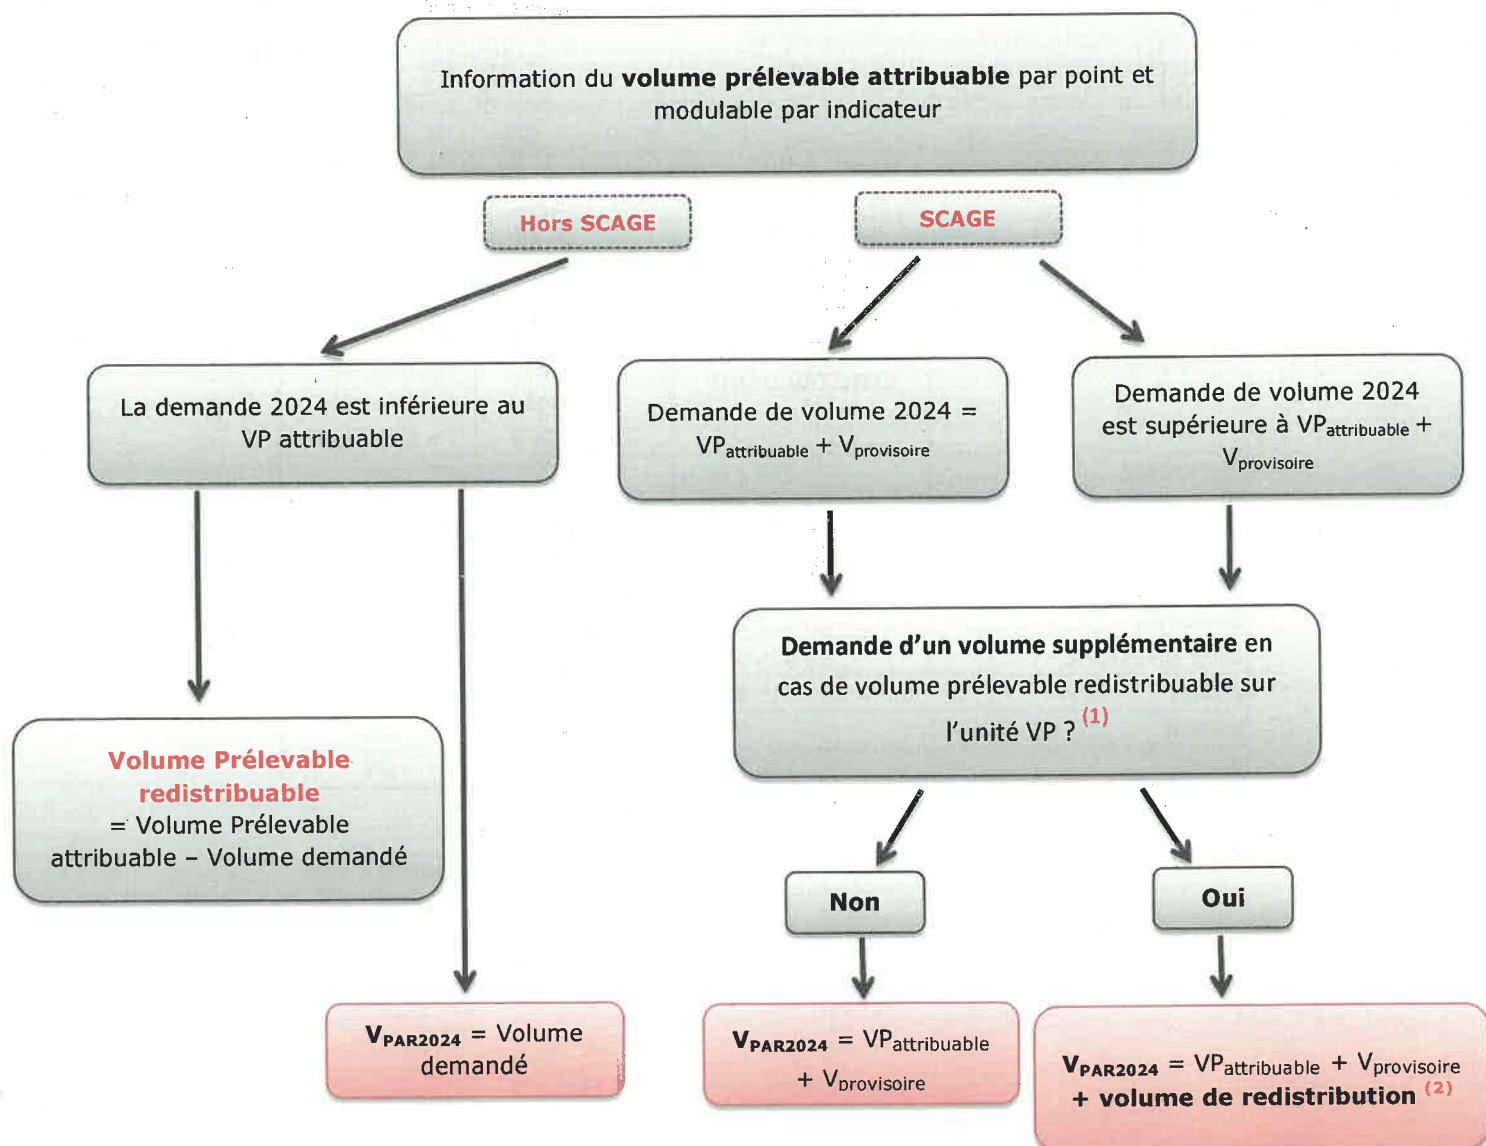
Information du **volume prélevable attribuable** par point et modulable par indicateur

Hors SCAGE

SCAGE

La demande 2024 est inférieure au VP attribuable

Demande de volume 2024 = $VP_{attribuable} + V_{provisoire}$

Demande de volume 2024 est supérieure à $VP_{attribuable} + V_{provisoire}$

Volume Prélevable redistribuable
= Volume Prélevable attribuable – Volume demandé

Demande d'un volume supplémentaire en cas de volume prélevable redistribuable sur l'unité VP ? (1)

Non

Oui

$V_{PAR2024}$ = Volume demandé

$V_{PAR2024} = VP_{attribuable} + V_{provisoire}$

$V_{PAR2024} = VP_{attribuable} + V_{provisoire}$ + volume de redistribution (2)